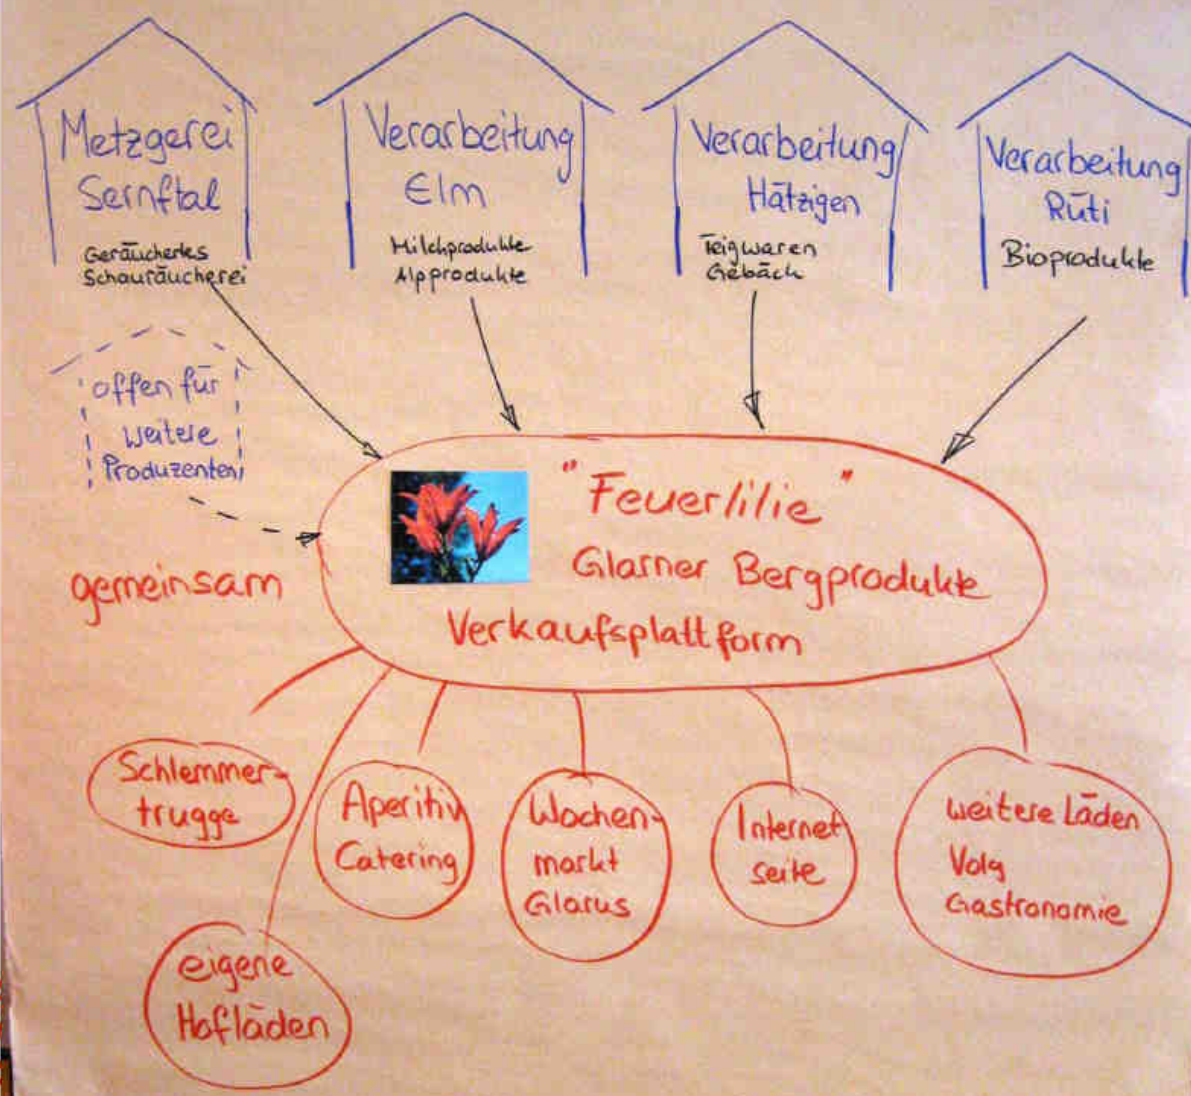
Metzgerei Sernftal
Geräuchertes Schauräucherei

Verarbeitung Elm
Milchprodukte Alpprodukte

Verarbeitung Hätzigen
Teigwaren Gebäck

Verarbeitung Rüti
Bioprodukte

offen für weitere Produzenten

"Feuerlilie"
Glarner Bergprodukte
Verkaufsplattform

gemeinsam

Schlemmer-trugge

Aperitiv Catering

Wochen-markt Glarus

Internet seite

weitere Läden Volg Gastronomie

eigene Hofläden